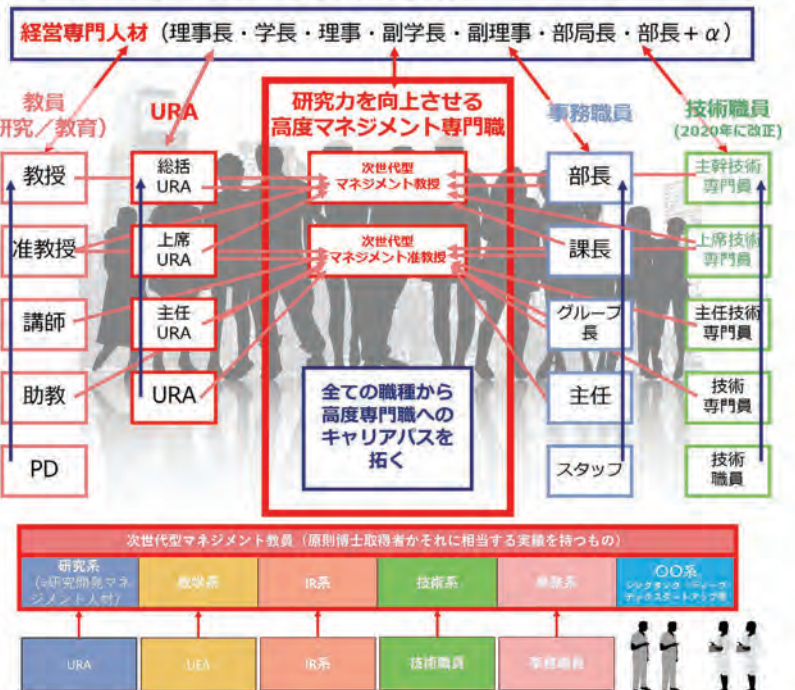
経営専門人材（理事長・学長・理事・副学長・副理事・部局長・部長＋$\alpha$）

教員
研究／教育）

URA

研究力を向上させる
高度マネジメント専門職

事務職員

技術職員
（2020年に改正）

教授

総括
URA

次世代型
マネジメント教授

部長

主幹技術
専門員

准教授

上席
URA

次世代型
マネジメント准教授

課長

上席技術
専門員

講師

主任
URA

グループ
長

主任技術
専門員

助教

URA

全ての職種から
高度専門職への
キャリアパスを
拓く

主任

技術
専門員

PD

スタッフ

技術
職員

次世代型マネジメント教員（原則博士取得者かそれに相当する実績を持つもの）

研究系
（≒研究開発マネジメント人材）

教学系

IR系

技術系

業務系

〇〇系
シンクタンク・ディープテックスタートアップ等

URA

UEA

IR系

技術職員

事務職員